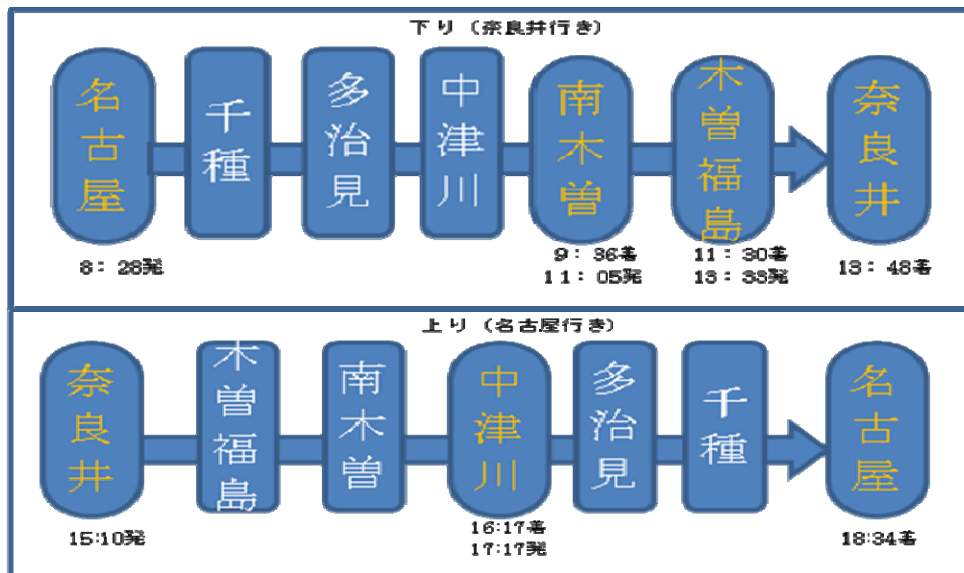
下り（奈良井行き）

名古屋

千種

多治見

中津川

南木曽

木曽福島

奈良井

8：28発

9：36着
11：05発

11：30着
13：33発

13：48着

上り（名古屋行き）

奈良井

木曽福島

南木曽

中津川

多治見

千種

名古屋

15:10発

16:17着
17:17発

18:34着